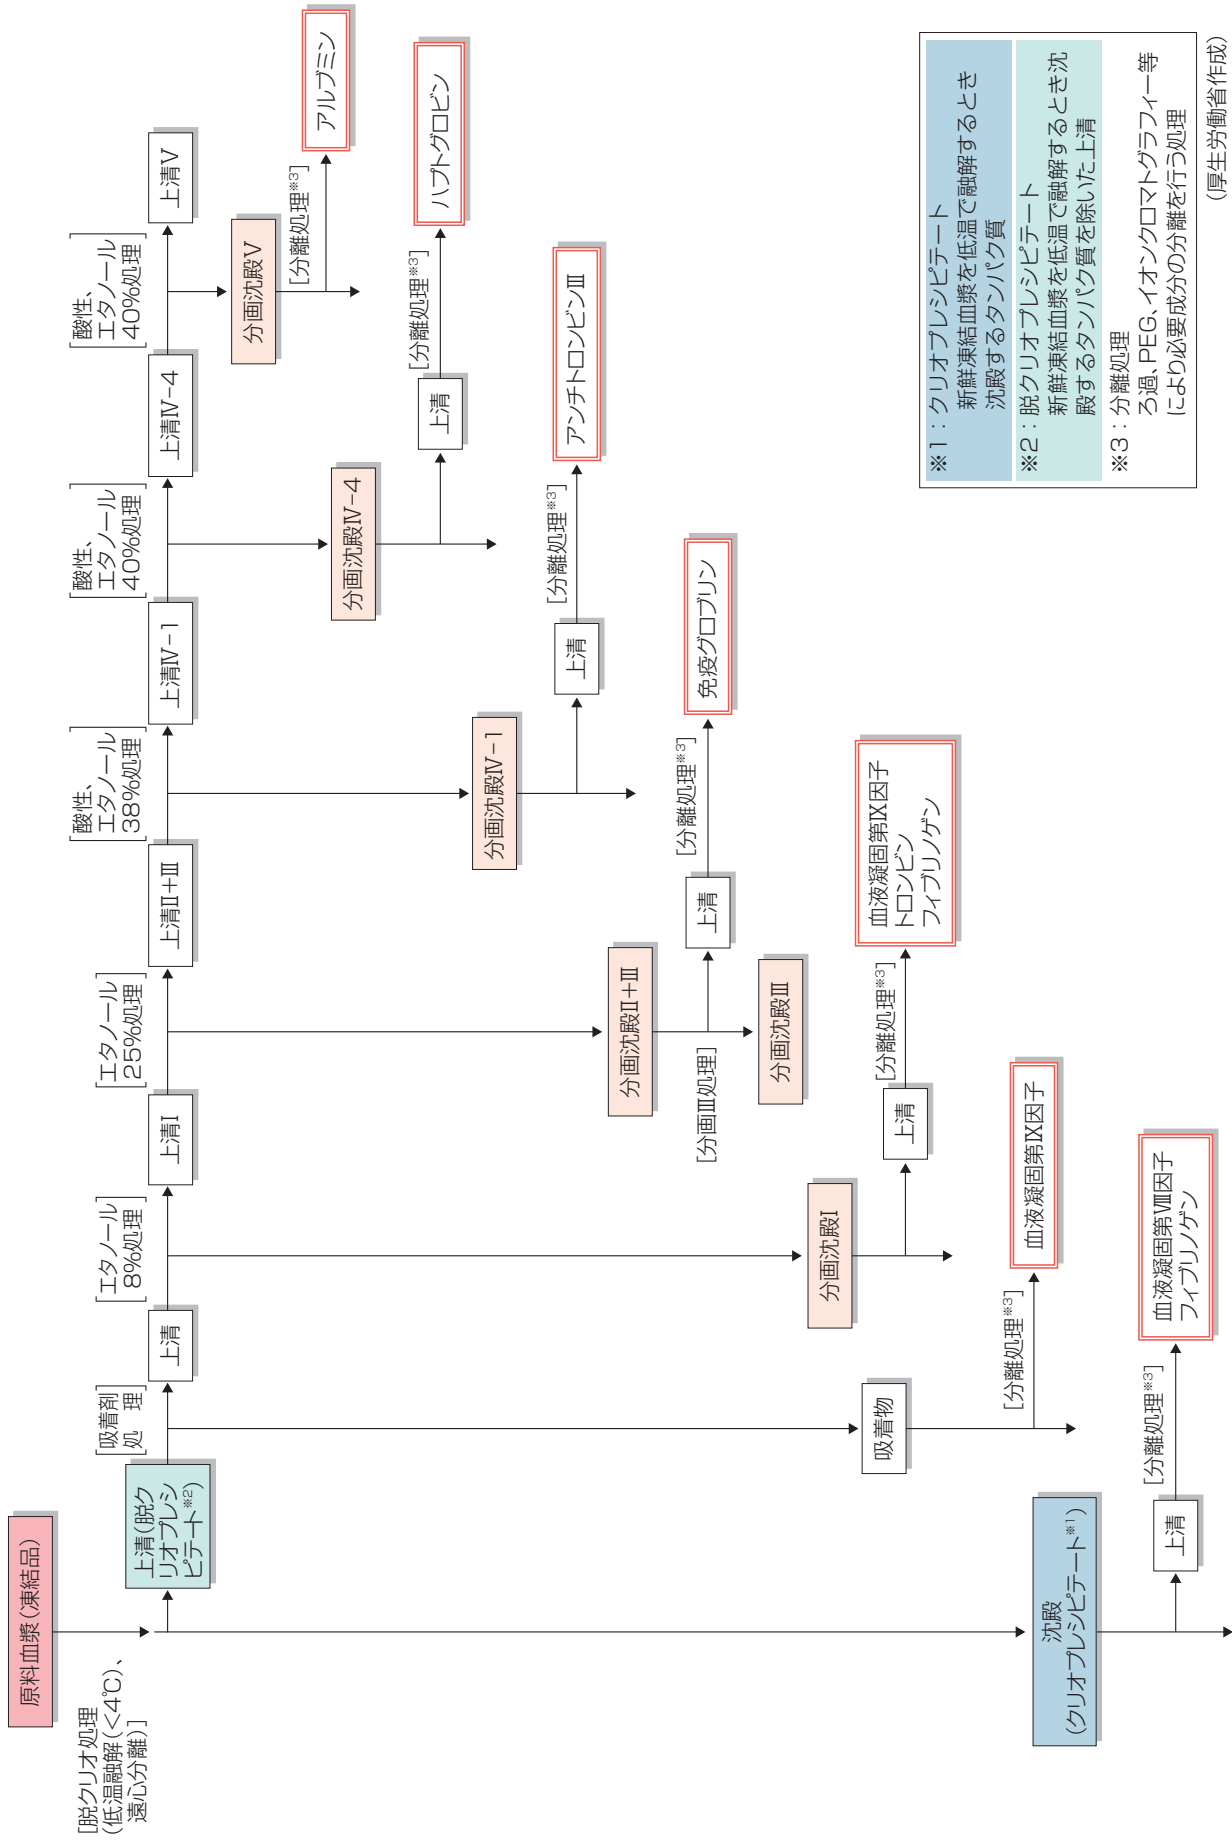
原料血漿(凍結品)

[脱クリオ処理(低温融解(<4℃)、遠心分離)]

上清(脱クリオプレシピテート※2)

沈殿(クリオプレシピテート※1)

上清

[分離処理※3]

血液凝固第Ⅷ因子
フィブリノゲン

[吸着剤処理]

吸着物

[分離処理※3]

血液凝固第Ⅸ因子

上清

[エタノール8%処理]

分画沈殿Ⅰ

上清

[分離処理※3]

血液凝固第Ⅸ因子
トロンビン
フィブリノゲン

上清Ⅰ

[エタノール25%処理]

分画沈殿Ⅱ+Ⅲ

[分画Ⅲ処理]

分画沈殿Ⅲ

上清

[分離処理※3]

免疫グロブリン

上清Ⅱ+Ⅲ

[酸性、エタノール38%処理]

分画沈殿Ⅳ-1

上清

[分離処理※3]

アンチトロンビンⅢ

上清Ⅳ-1

[酸性、エタノール40%処理]

分画沈殿Ⅳ-4

上清

[分離処理※3]

ハプトグロビン

上清Ⅳ-4

[酸性、エタノール40%処理]

分画沈殿Ⅴ

[分離処理※3]

アルブミン

上清Ⅴ

※1:クリオプレシピテート
新鮮凍結血漿を低温で融解するとき沈殿するタンパク質
※2:脱クリオプレシピテート
新鮮凍結血漿を低温で融解するとき沈殿するタンパク質を除いた上清
※3:分離処理
ろ過、PEG、イオンクロマトグラフィー等により必要成分の分離を行う処理

(厚生労働省作成)